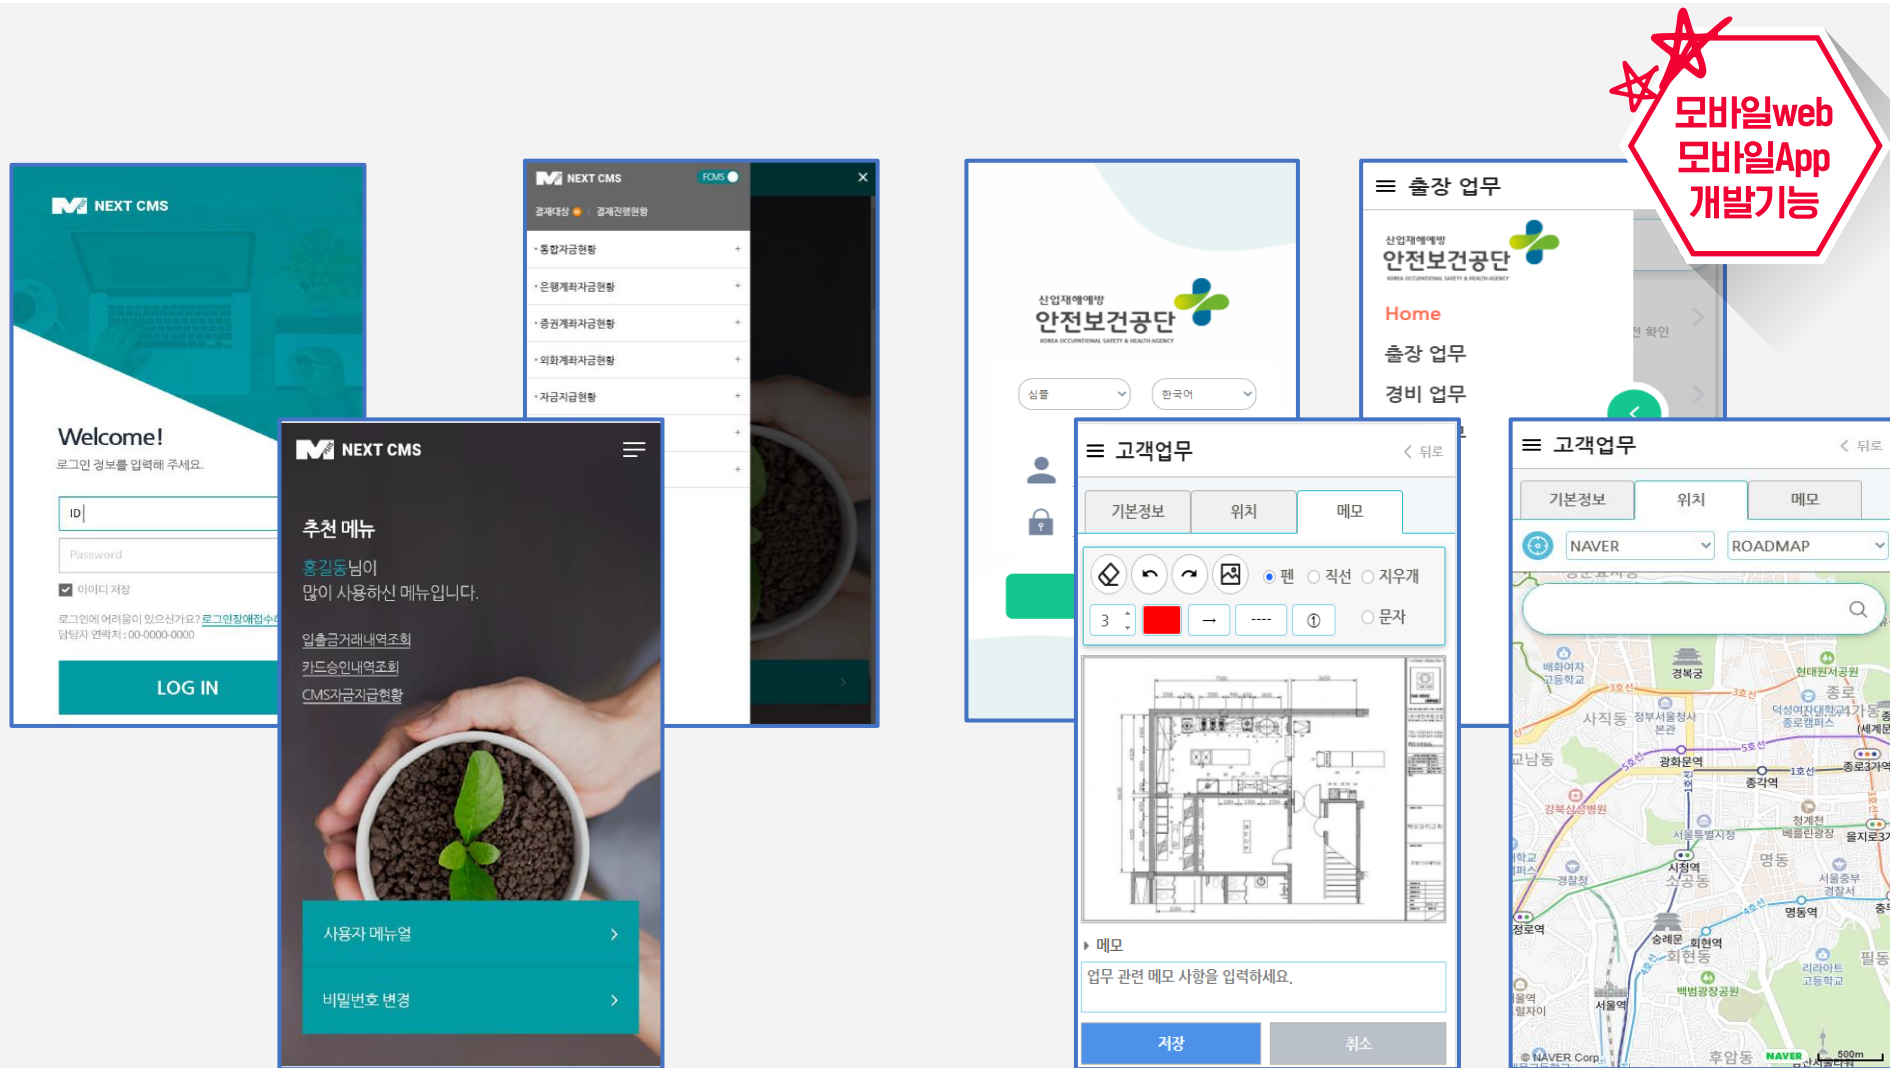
모바일web
모바일App
개발기능

NEXT CMS

Welcome!
로그인 정보를 입력해 주세요.

ID
Password
아이디 저장
로그인에 어려움이 있으신가요? 로그인장애접수
담당자 연락처 : 00-0000-0000

LOG IN

NEXT CMS FCMS
결재대상 결재진행현황
· 통합자금현황 +
· 은행계좌자금현황 +
· 증권계좌자금현황 +
· 외화계좌자금현황 +
· 자금지급현황 +

NEXT CMS

추천 메뉴
홍길동님이
많이 사용하신 메뉴입니다.

입출금거래내역조회
카드승인내역조회
CMS자금지급현황

사용자 메뉴얼 >
비밀번호 변경 >

산업재해예방
안전보건공단
KOREA OCCUPATIONAL SAFETY & HEALTH AGENCY

실플
한국어

출장 업무

산업재해예방
안전보건공단
KOREA OCCUPATIONAL SAFETY & HEALTH AGENCY

Home
출장 업무
경비 업무

전 확인

고객업무 < 뒤로

| 기본정보 | 위치 | 메모 |
|---|---|---|

펜 직선 지우개
3 문자

메모
업무 관련 메모 사항을 입력하세요.

저장 취소

고객업무 < 뒤로

| 기본정보 | 위치 | 메모 |
|---|---|---|

NAVER ROADMAP

경복궁
사직동
종로
광화문역
종각역
강북삼성병원
청계천
서울특별시청
시청역
명동
소공동
경찰청
명동역
정로역
숭례문
회현역
회현동
백범광장공원
서울역
필동
후암동
© NAVER Corp.
NAVER
500m